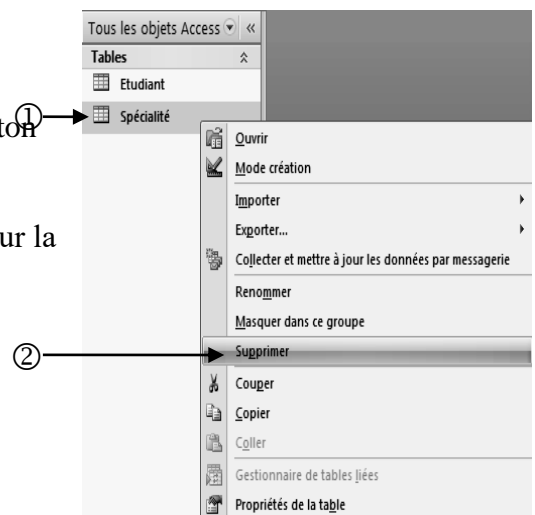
ton ①

ur la

②

Tous les objets Access «
Tables
Etudiant
Spécialité
Ouvrir
Mode création
Importer
Exporter...
Collecter et mettre à jour les données par messagerie
Renommer
Masquer dans ce groupe
Supprimer
Couper
Copier
Coller
Gestionnaire de tables liées
Propriétés de la table